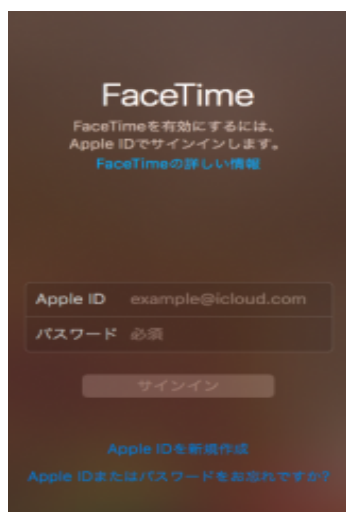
FaceTime

FaceTimeを有効にするには、Apple IDでサインインします。
FaceTimeの詳しい情報

Apple ID example@icloud.com
パスワード 必須

サインイン

Apple IDを新規作成
Apple IDまたはパスワードをお忘れですか?